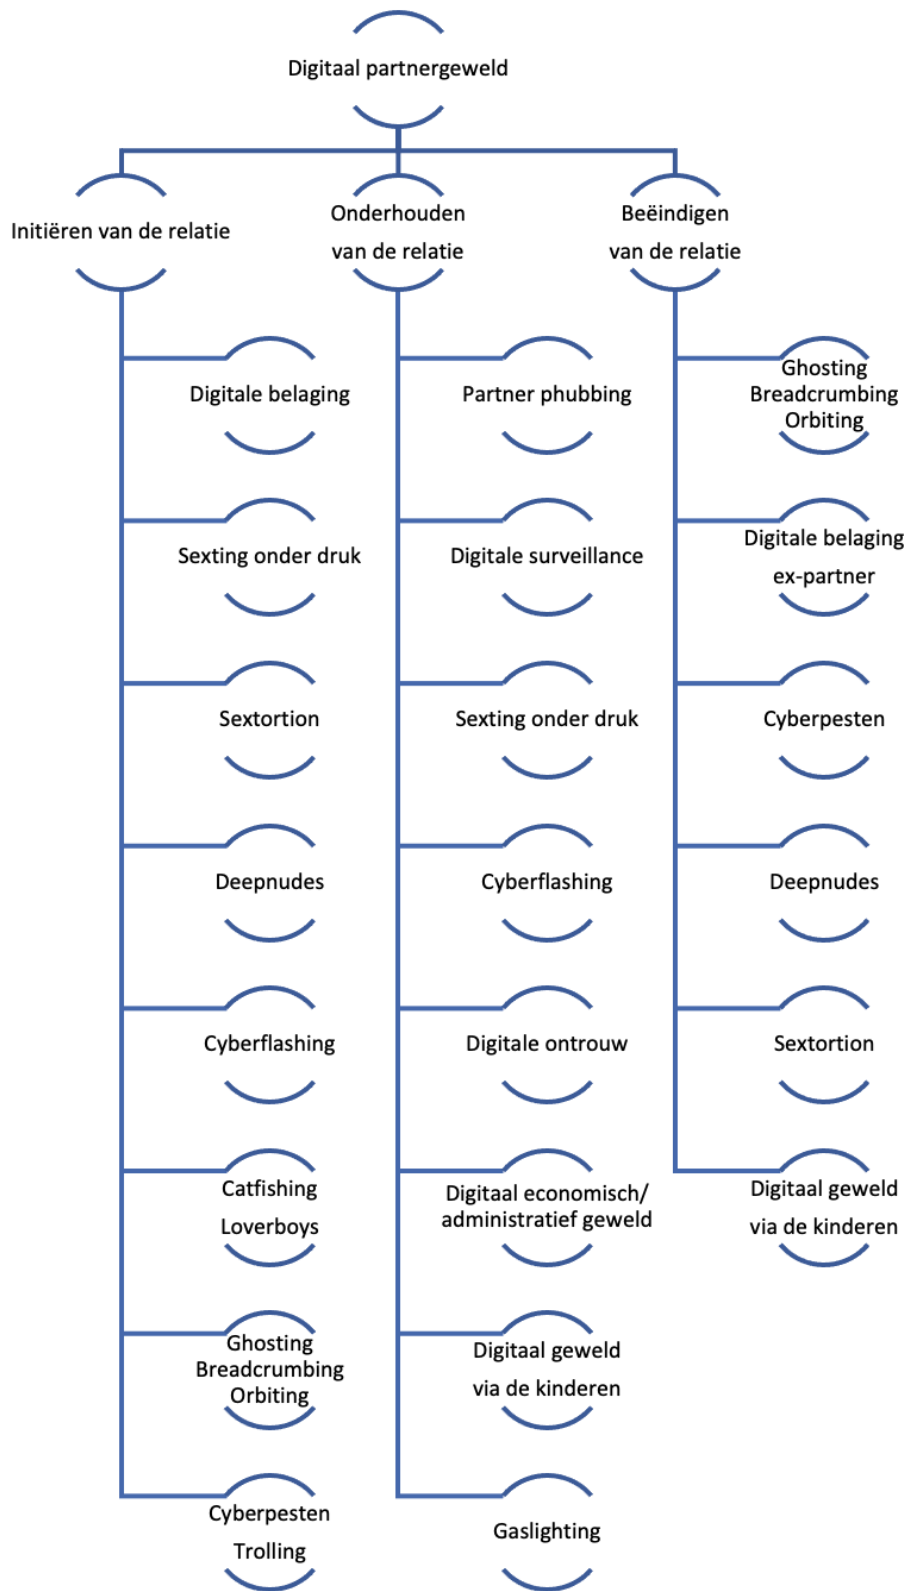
Digitaal partnergeweld

Initiëren van de relatie

Digitale belaging

Sexting onder druk

Sextortion

Deepnudes

Cyberflashing

Catfishing
Loverboys

Ghosting
Breadcrumbing
Orbiting

Cyberpesten
Trolling

Onderhouden
van de relatie

Partner phubbing

Digitale surveillance

Sexting onder druk

Cyberflashing

Digitale ontrouw

Digitaal economisch/
administratief geweld

Digitaal geweld
via de kinderen

Gaslighting

Beëindigen
van de relatie

Ghosting
Breadcrumbing
Orbiting

Digitale belaging
ex-partner

Cyberpesten

Deepnudes

Sextortion

Digitaal geweld
via de kinderen